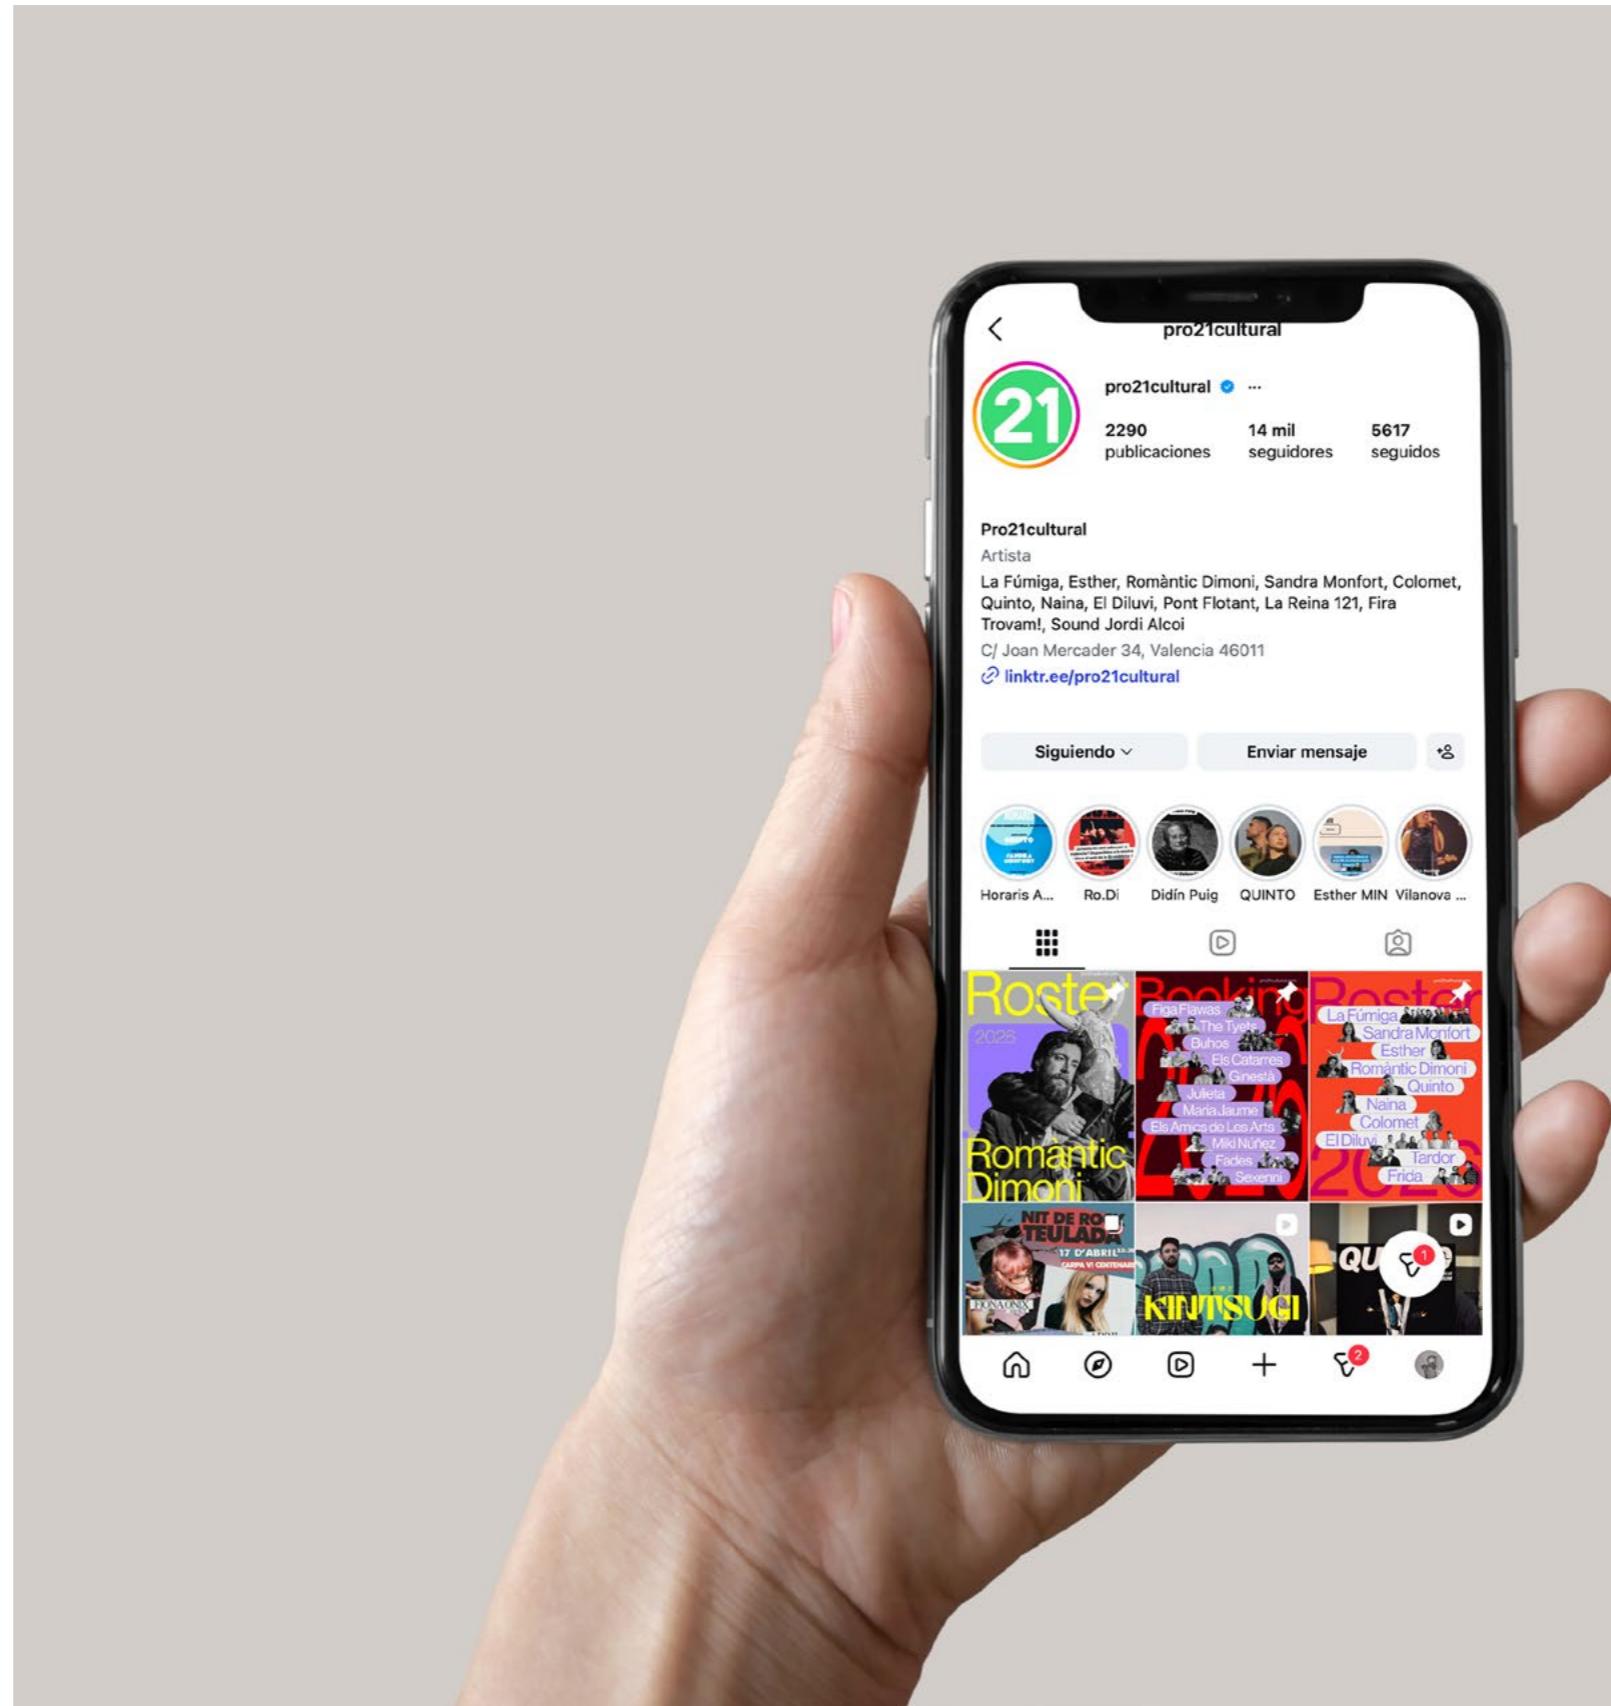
pro21cultural

21

pro21cultural ···

2290 publicaciones

14 mil seguidores

5617 seguidos

Pro21cultural
Artista
La Fúmiga, Esther, Romàntic Dimoni, Sandra Monfort, Colomet, Quinto, Naina, El Diluvi, Pont Flotant, La Reina 121, Fira Trovam!, Sound Jordi Alcoi
C/ Joan Mercader 34, Valencia 46011
linktr.ee/pro21cultural

Siguiendo

Enviar mensaje

Horaris A...

Ro.Di

Didín Puig

QUINTO

Esther MIN

Vilanova ...

Roster
2026
Romàntic Dimoni

Booking
Figa Flawas
The Tyets
Buhos
Els Catarres
Ginestà
Julieta
Maria Jaume
Els Amics de Les Arts
Miki Núñez
Fades
Sexenni

Roster
La Fúmiga
Sandra Monfort
Esther
Romàntic Dimoni
Quinto
Naina
Colomet
El Diluvi
Tardor
Frida

NIT DE ROCK TEULADA
17 D'ABRIL
CARPA V CENTENARI

KINTSUGI

QU

1

2